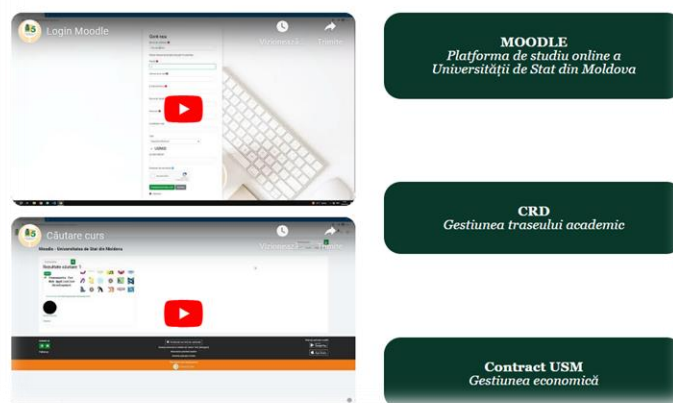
Login Moodle

Vizionează ul

Trimite

Căutare curs

Moodle - Universitatea de Stat din Moldova

Rezultatele căutării: 1

Vizionează

Trimite

MOODLE
Platforma de studiu online a Universității de Stat din Moldova

CRD
Gestiunea traseului academic

Contract USM
Gestiunea economică